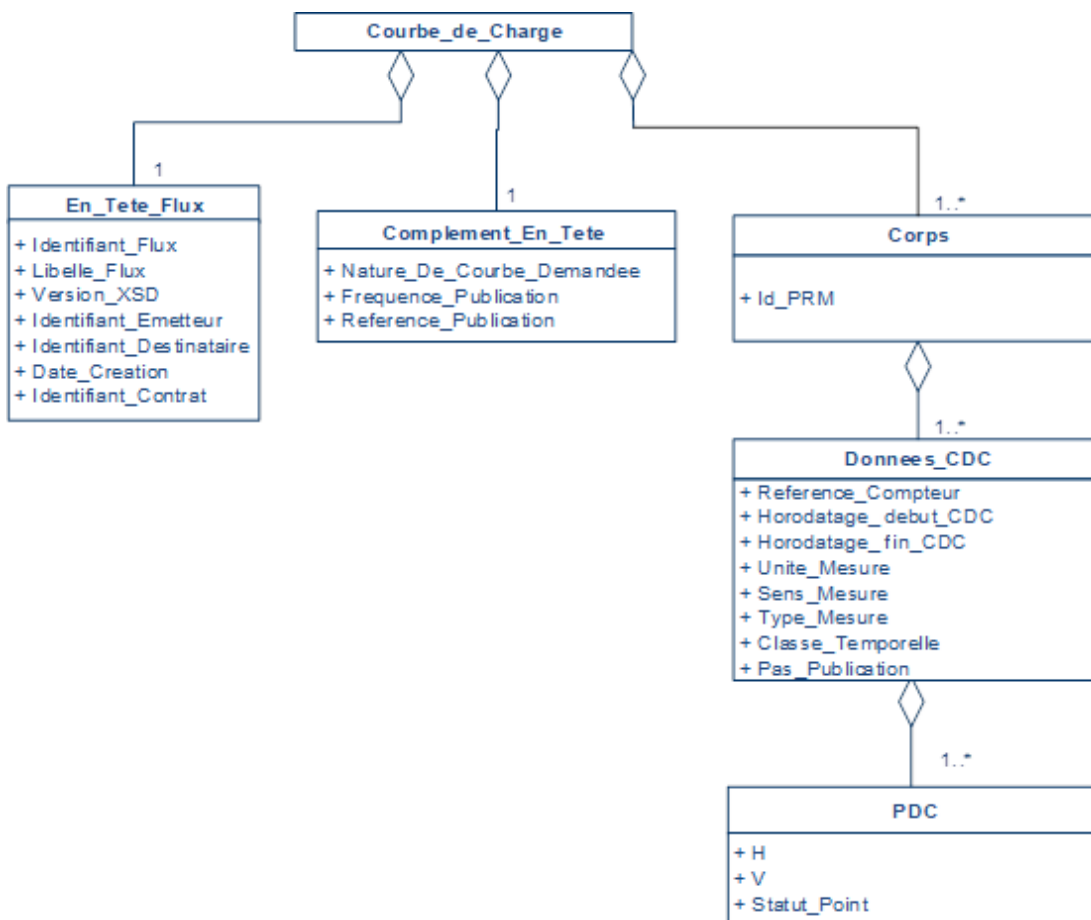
Courbe_de_Charge

1

En_Tete_Flux

+ Identifiant_Flux
+ Libelle_Flux
+ Version_XSD
+ Identifiant_Emetteur
+ Identifiant_Destinataire
+ Date_Creation
+ Identifiant_Contrat

1

Complement_En_Tete

+ Nature_De_Courbe_Demandee
+ Frequence_Publication
+ Reference_Publication

1..*

Corps

+ Id_PRM

1..*

Donnees_CDC

+ Reference_Compteur
+ Horodatage_debut_CDC
+ Horodatage_fin_CDC
+ Unite_Mesure
+ Sens_Mesure
+ Type_Mesure
+ Classe_Temporelle
+ Pas_Publication

1..*

PDC

+ H
+ V
+ Statut_Point